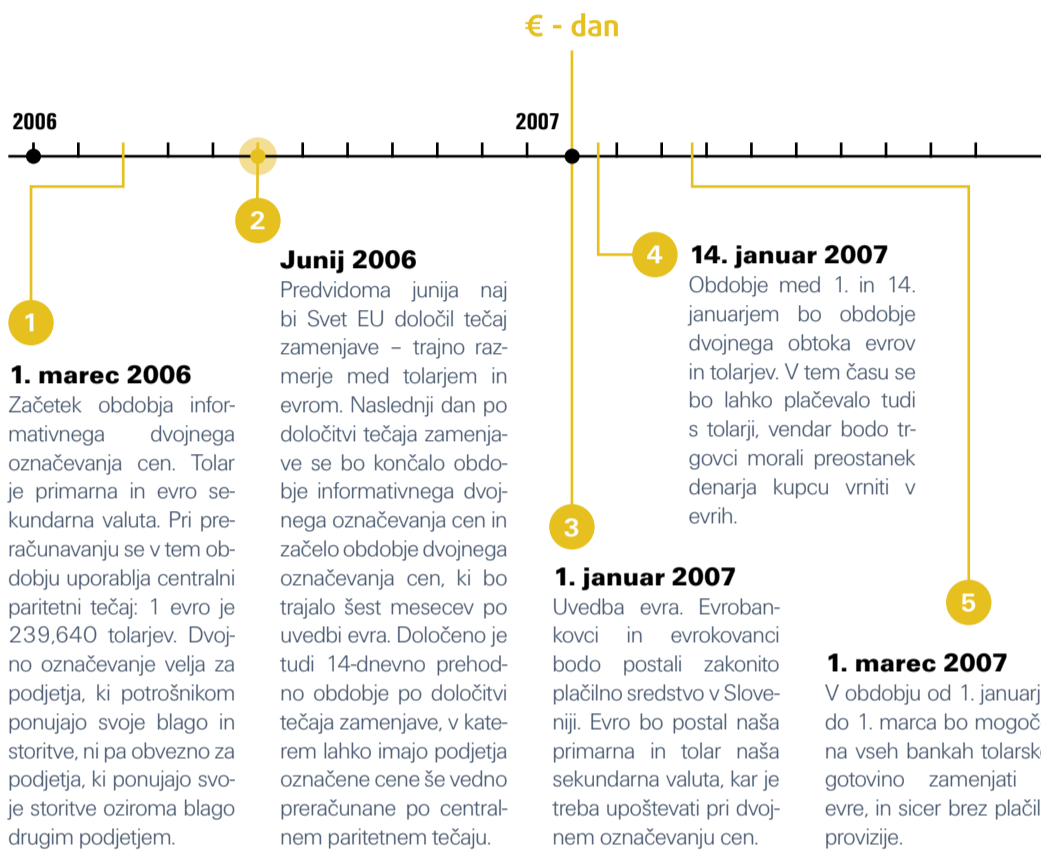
€ - dan

2006

2007

1

1. marec 2006
Začetek obdobja informativnega dvojnega označevanja cen. Tolar je primarna in evro sekundarna valuta. Pri preračunavanju se v tem obdobju uporablja centralni paritetni tečaj: 1 evro je 239,640 tolarjev. Dvojno označevanje velja za podjetja, ki potrošnikom ponujajo svoje blago in storitve, ni pa obvezno za podjetja, ki ponujajo svoje storitve oziroma blago drugim podjetjem.

2

Junij 2006
Predvidoma junija naj bi Svet EU določil tečaj zamenjave – trajno razmerje med tolarjem in evrom. Naslednji dan po določitvi tečaja zamenjave se bo končalo obdobje informativnega dvojnega označevanja cen in začelo obdobje dvojnega označevanja cen, ki bo trajalo šest mesecev po uvedbi evra. Določeno je tudi 14-dnevno prehodno obdobje po določitvi tečaja zamenjave, v katerem lahko imajo podjetja označene cene še vedno preračunane po centralnem paritetnem tečaju.

3

1. januar 2007
Uvedba evra. Evrobankovci in evrokovanci bodo postali zakonito plačilno sredstvo v Sloveniji. Evro bo postal naša primarna in tolar naša sekundarna valuta, kar je treba upoštevati pri dvojnem označevanju cen.

4

14. januar 2007
Obdobje med 1. in 14. januarjem bo obdobje dvojnega obtoka evrov in tolarjev. V tem času se bo lahko plačevalo tudi s tolarji, vendar bodo trgovci morali preostanek denarja kupcu vrniti v evrih.

5

1. marec 2007
V obdobju od 1. januarj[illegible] do 1. marca bo mogoč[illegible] na vseh bankah tolarsk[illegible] gotovino zamenjati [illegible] evre, in sicer brez plačil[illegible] provizije.